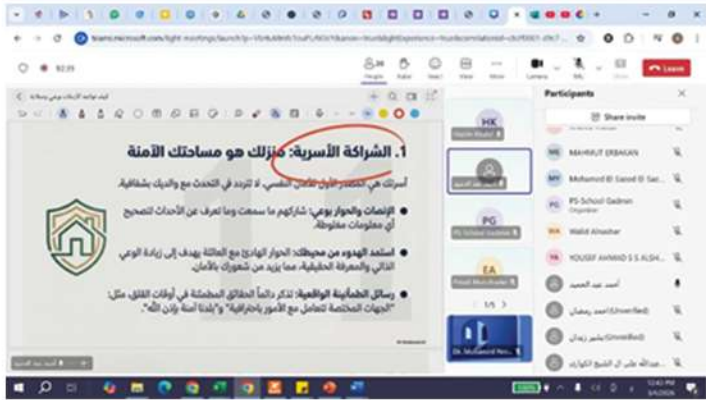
teams.microsoft.com/light-meetings/launch

92:39

People Raise View More Camera Mic Share Leave

Participants

Share invite

MAHMUT ERBAKAN

Mohamed El Saeed El Sa...

PS-School Gadnan
Organizer

Walid Alnashar

YOUSEF AHMAD S S ALSH...

أحمد عبد الحميد

احمد رمضان (Unverified)

بشير زيدان (Unverified)

عبدالله علي ال الشيخ الكواري

HK

PG

EA

1/5

Dr. Mohamed Nes...

1. الشراكة الأسرية: منزلك هو مساحتك الآمنة

أسرتك هي المصدر الأول للأمان النفسي. لا تتردد في التحدث مع والديك بشفافية.

• الإنصات والحوار يومي: شاركهم ما سمعت وما تعرف عن الأحداث لتصحيح أي معلومات مغلوطة.

• استمد الهدوء من محيطك: الحوار الهادئ مع العائلة يهدف إلى زيادة الوعي الذاتي والمعرفة الحقيقية، مما يزيد من شعورك بالأمان.

• رسائل الطمأنينة الواقعية: تذكر دائماً الحقائق المطمئنة في أوقات القلق، مثل: "الجهات المختصة تتعامل مع الأمور باحترافية" و"بلدنا آمنة بإذن الله".

أحمد عبد الحميد